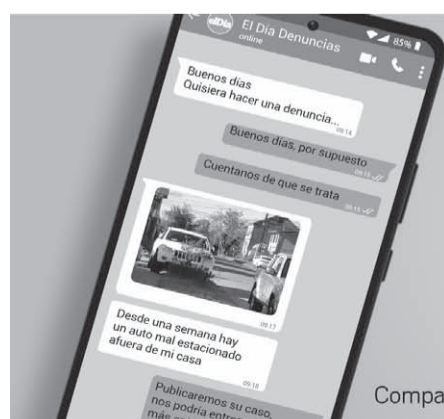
elDía El Día Denuncias
online
85%

Buenos días
Quisiera hacer una denuncia...
09:14

Buenos días, por supuesto
09:15

Cuentanos de que se trata
09:15

09:17

Desde una semana hay un auto mal estacionado afuera de mi casa
09:18

Publicaremos su caso, nos podría entr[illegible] más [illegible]

Compa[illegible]